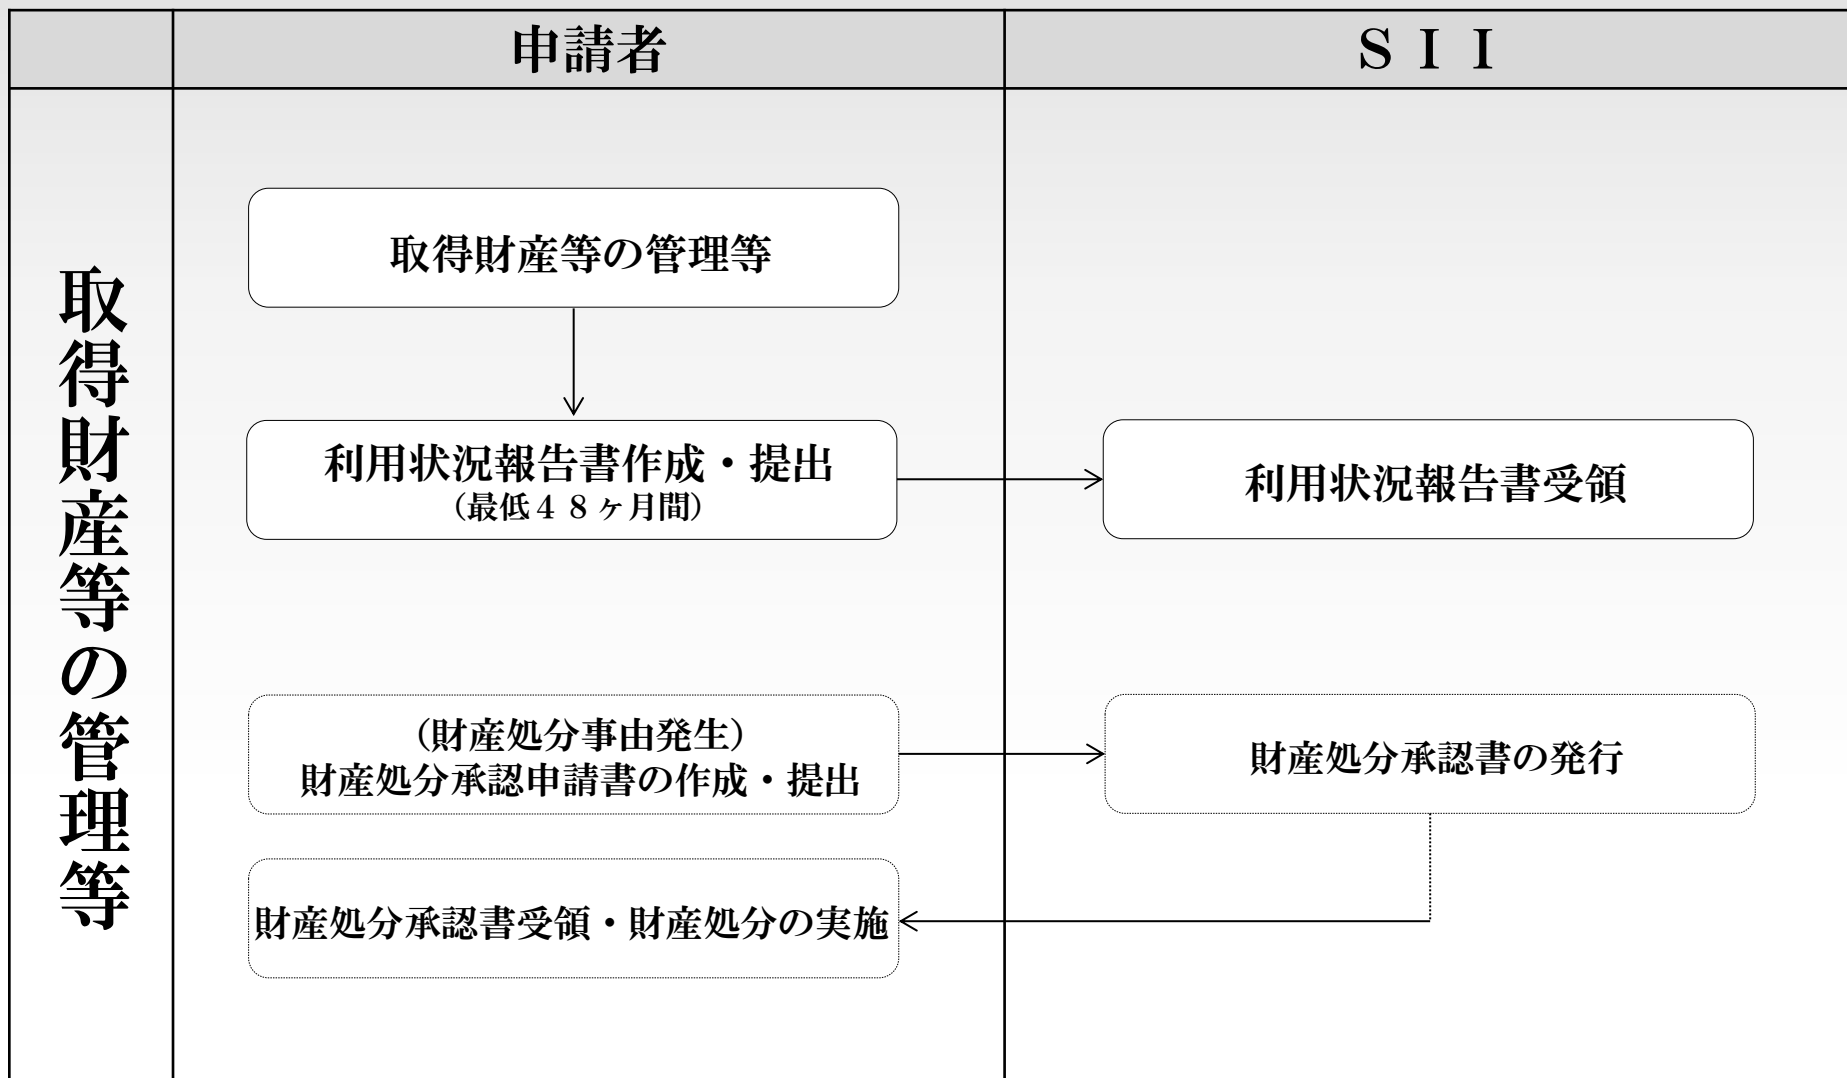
| | 申請者 | ＳＩＩ |
|---|---|---|
| 取得財産等の管理等 | 取得財産等の管理等 | |
| | 利用状況報告書作成・提出（最低４８ヶ月間） | 利用状況報告書受領 |
| | （財産処分事由発生）財産処分承認申請書の作成・提出 | 財産処分承認書の発行 |
| | 財産処分承認書受領・財産処分の実施 | |